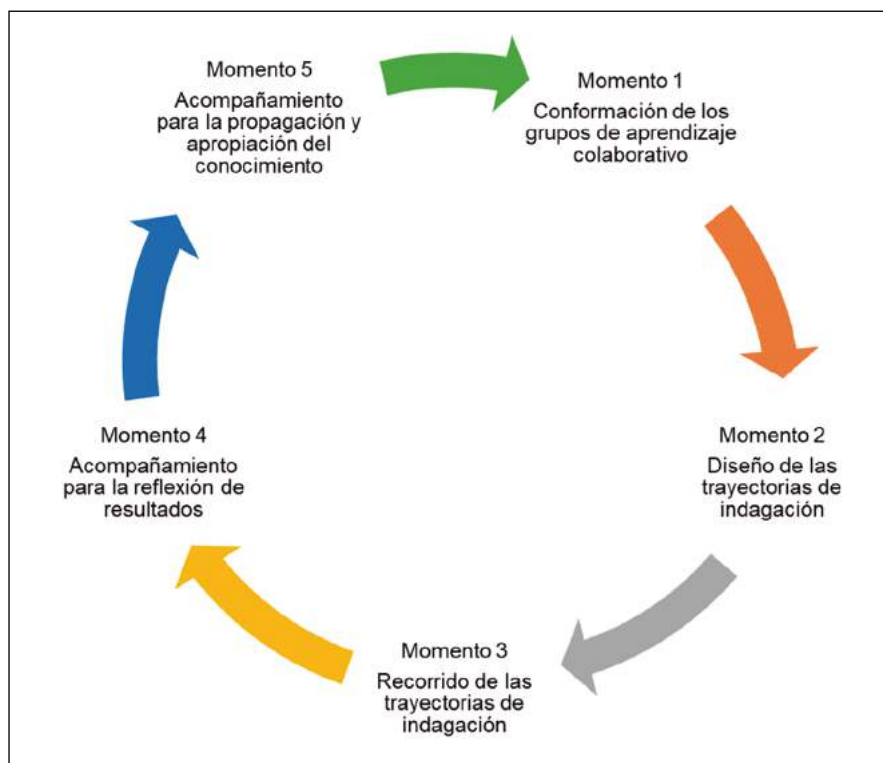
Momento 5
Acompañamiento para la propagación y apropiación del conocimiento

Momento 1
Conformación de los grupos de aprendizaje colaborativo

Momento 2
Diseño de las trayectorias de indagación

Momento 3
Recorrido de las trayectorias de indagación

Momento 4
Acompañamiento para la reflexión de resultados